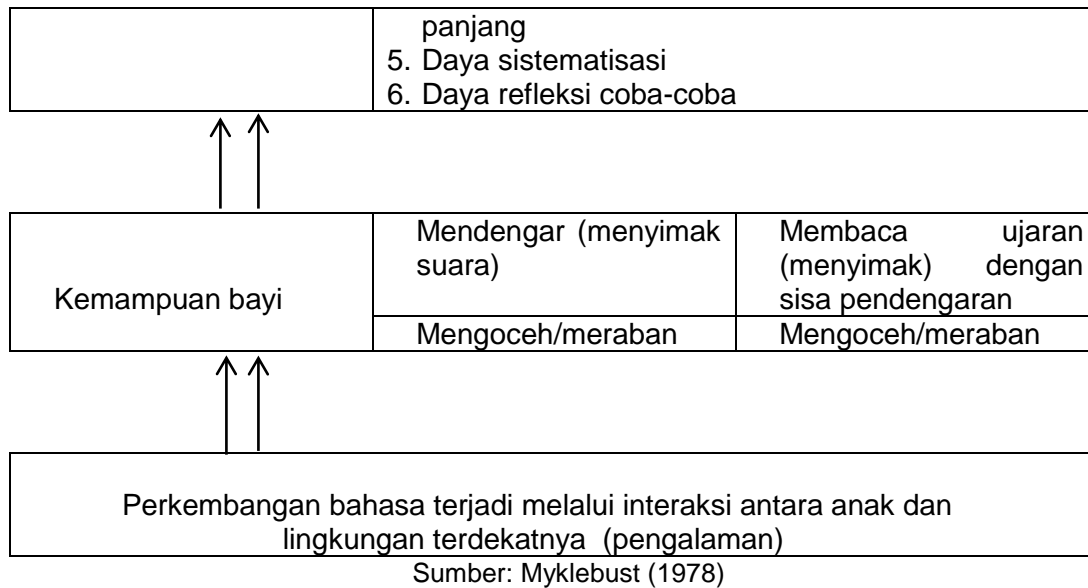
| | panjang<br>5. Daya sistematisasi<br>6. Daya refleksi coba-coba |
|---|---|

| Kemampuan bayi | Mendengar (menyimak suara) | Membaca ujaran (menyimak) dengan sisa pendengaran |
|---|---|---|
| | Mengoceh/meraban | Mengoceh/meraban |

Perkembangan bahasa terjadi melalui interaksi antara anak dan lingkungan terdekatnya (pengalaman)

Sumber: Myklebust (1978)